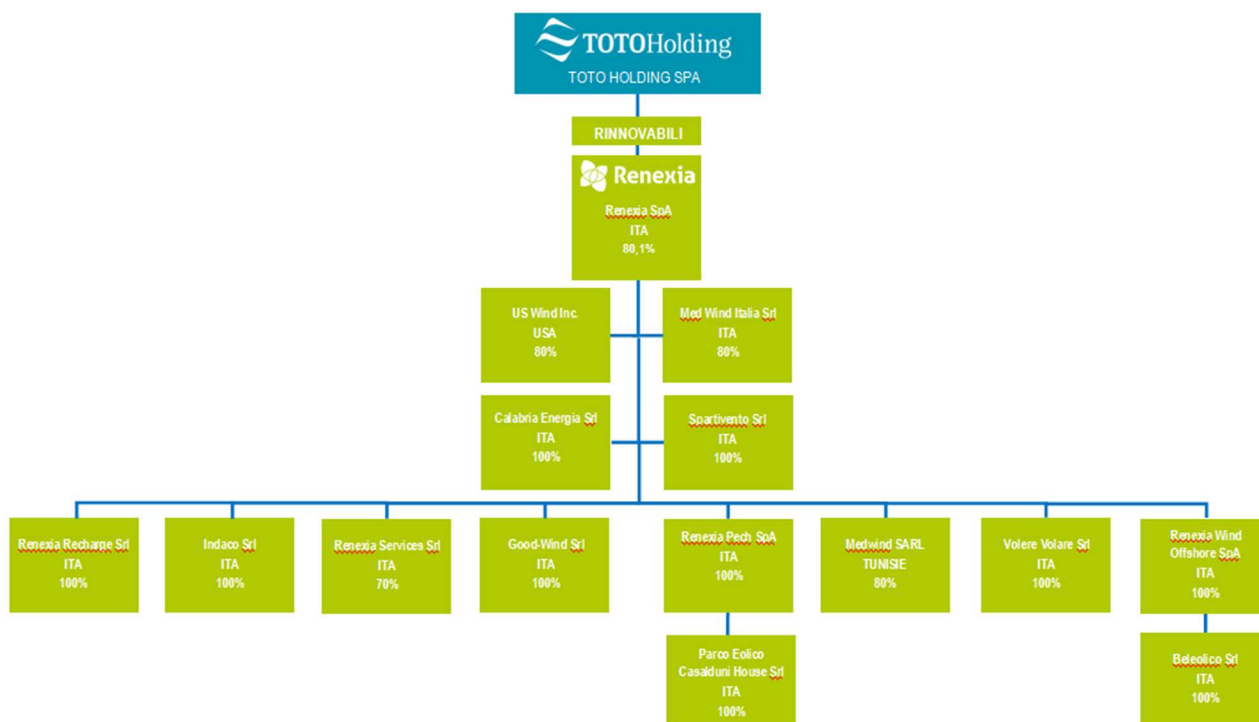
TOTOHolding
TOTO HOLDING SPA

RINNOVABILI

Renexia
Renexia SpA
ITA
80,1%

US Wind Inc.
USA
80%

Med Wind Italia Srl
ITA
80%

Calabria Energia Srl
ITA
100%

Spartivento Srl
ITA
100%

Renexia Recharge Srl
ITA
100%

Indaco Srl
ITA
100%

Renexia Services Srl
ITA
70%

Good-Wind Srl
ITA
100%

Renexia Pech SpA
ITA
100%

Medwind SARL
TUNISIE
80%

Volere Volare Srl
ITA
100%

Renexia Wind Offshore SpA
ITA
100%

Parco Eolico Casalduni House Srl
ITA
100%

Beleolico Srl
ITA
100%